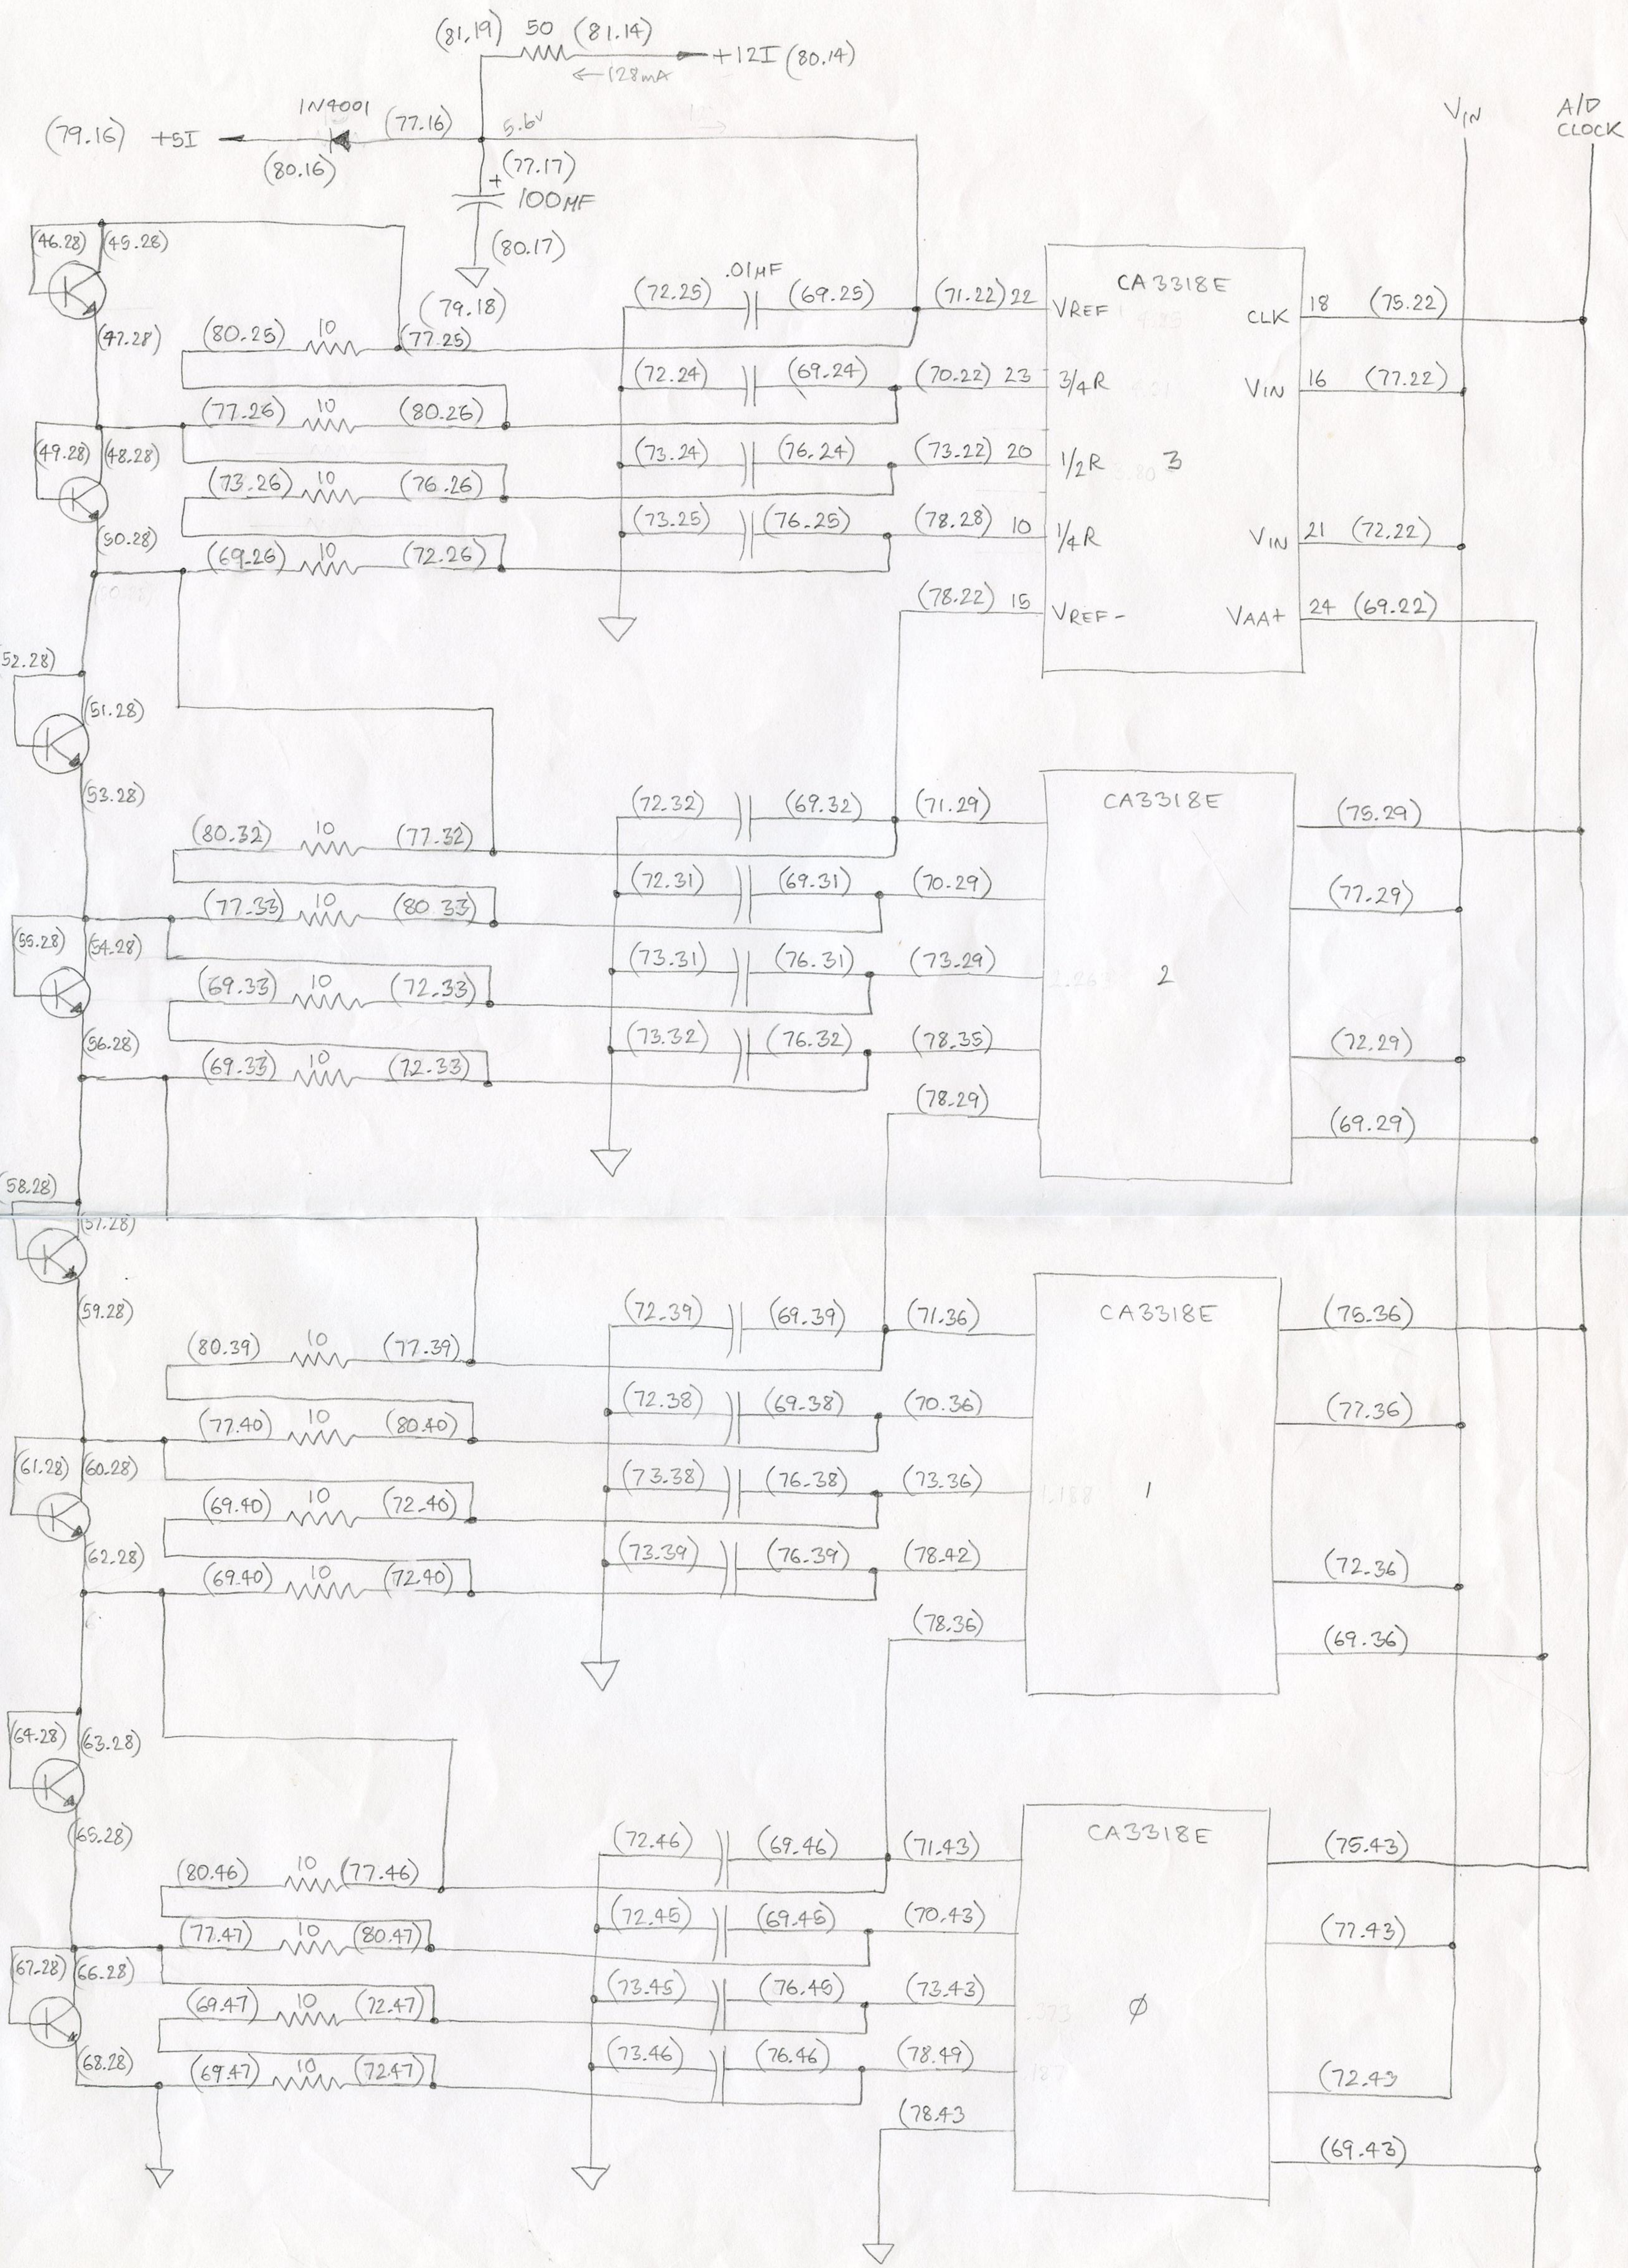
(81.19) 50 (81.14) +12I (80.14)
←128mA
(79.16) +5I 1N4001 (77.16) 5.6V
(80.16)
(77.17)
+
100MF
(80.17)
(79.18)
$V_{IN}$
A/D CLOCK

(46.28) (45.28)
(47.28)
(80.25) 10 (77.25)
(77.26) 10 (80.26)
(49.28) (48.28)
(73.26) 10 (76.26)
(50.28)
(69.26) 10 (72.26)

.01MF
(72.25) (69.25) (71.22) 22
(72.24) (69.24) (70.22) 23
(73.24) (76.24) (73.22) 20
(73.25) (76.25) (78.28) 10
(78.22) 15

CA3318E
VREF+ CLK 18 (75.22)
3/4R VIN 16 (77.22)
1/2R 3
1/4R VIN 21 (72.22)
VREF- VAA+ 24 (69.22)

(52.28)
(51.28)
(53.28)
(80.32) 10 (77.32)
(77.33) 10 (80.33)
(55.28) (54.28)
(69.33) 10 (72.33)
(56.28)
(69.33) 10 (72.33)

(72.32) (69.32) (71.29)
(72.31) (69.31) (70.29)
(73.31) (76.31) (73.29)
(73.32) (76.32) (78.35)
(78.29)

CA3318E
2
(75.29)
(77.29)
(72.29)
(69.29)

(58.28)
(57.28)
(59.28)
(80.39) 10 (77.39)
(77.40) 10 (80.40)
(61.28) (60.28)
(69.40) 10 (72.40)
(62.28)
(69.40) 10 (72.40)

(72.39) (69.39) (71.36)
(72.38) (69.38) (70.36)
(73.38) (76.38) (73.36)
(73.39) (76.39) (78.42)
(78.36)

CA3318E
1
(75.36)
(77.36)
(72.36)
(69.36)

(64.28) (63.28)
(65.28)
(80.46) 10 (77.46)
(77.47) 10 (80.47)
(67.28) (66.28)
(69.47) 10 (72.47)
(68.28)
(69.47) 10 (72.47)

(72.46) (69.46) (71.43)
(72.45) (69.45) (70.43)
(73.45) (76.45) (73.43)
(73.46) (76.46) (78.49)
(78.43)

CA3318E
ϕ
(75.43)
(77.43)
(72.43)
(69.43)